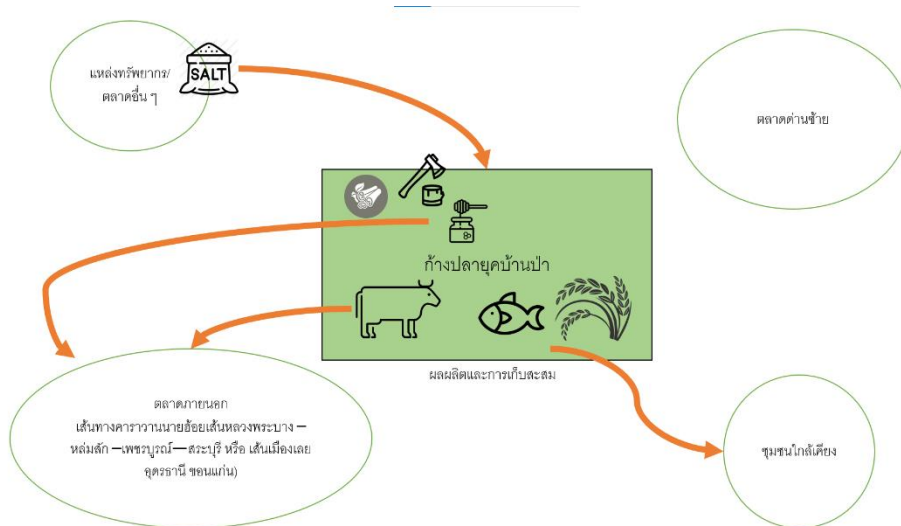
แหล่งทรัพยากร/ตลาดอื่น ๆ

SALT

ตลาดต่างช้าย

ก้างปลายุคบ้านป่า

ผลผลิตและการเก็บสะสม

ตลาดภายนอก
เส้นทางคาราวานนายฮ้อยเส้นหลวงพระบาง – หล่มสัก – เพชรบูรณ์ – สระบุรี หรือ เส้นเมืองเลย อุดรธานี ขอนแก่น)

ชุมชนใกล้เคียง